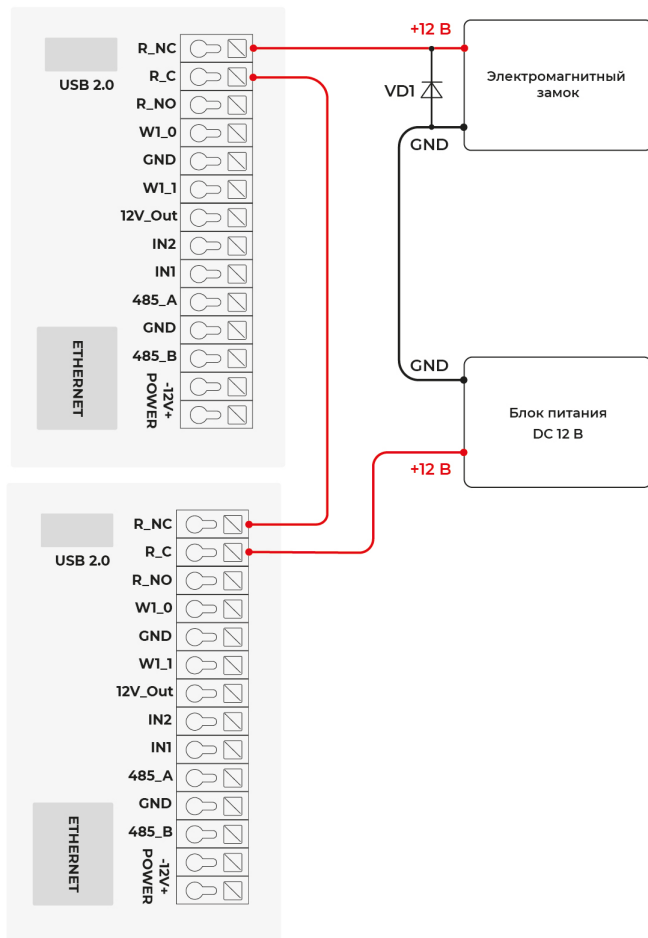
USB 2.0
R_NC
R_C
R_NO
W1_0
GND
W1_1
12V_Out
IN2
IN1
485_A
GND
485_B
ETHERNET
-12V+
POWER

+12 В
VD1
Электромагнитный замок
GND
GND
Блок питания
DC 12 В
+12 В

USB 2.0
R_NC
R_C
R_NO
W1_0
GND
W1_1
12V_Out
IN2
IN1
485_A
GND
485_B
ETHERNET
-12V+
POWER